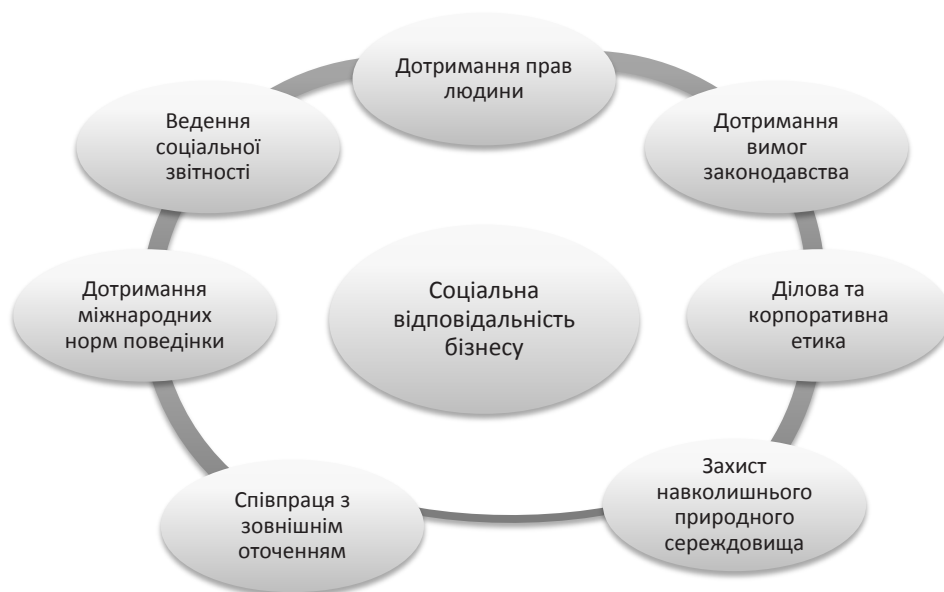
Дотримання прав людини

Дотримання вимог законодавства

Ділова та корпоративна етика

Захист навколишнього природного сереждовища

Співпраця з зовнішнім оточенням

Дотримання міжнародних норм поведінки

Ведення соціальної звітності

Соціальна відповідальність бізнесу